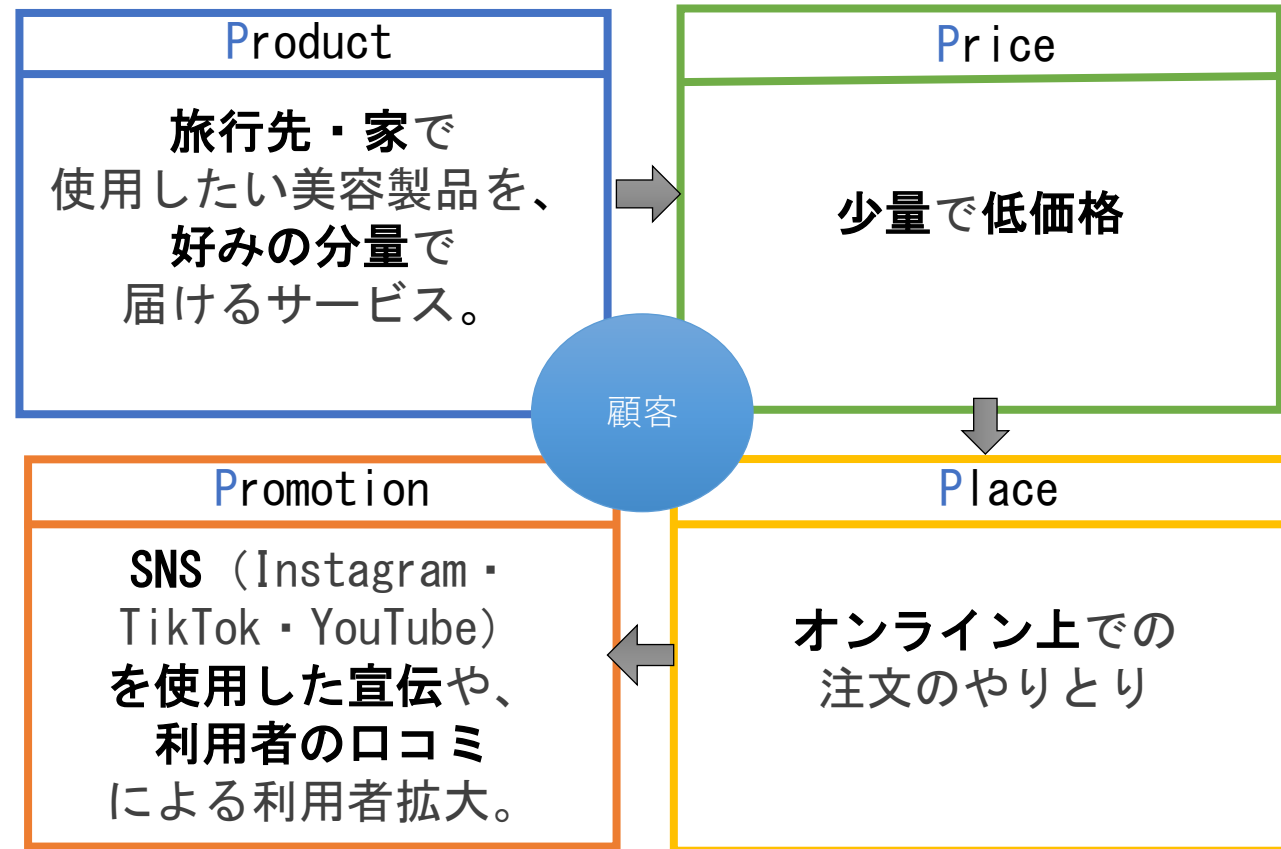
Product

旅行先・家で使用したい美容製品を、好みの分量で届けるサービス。

Price

少量で低価格

顧客

Promotion

SNS（Instagram・TikTok・YouTube）を使用した宣伝や、利用者の口コミによる利用者拡大。

Place

オンライン上での注文のやりとり